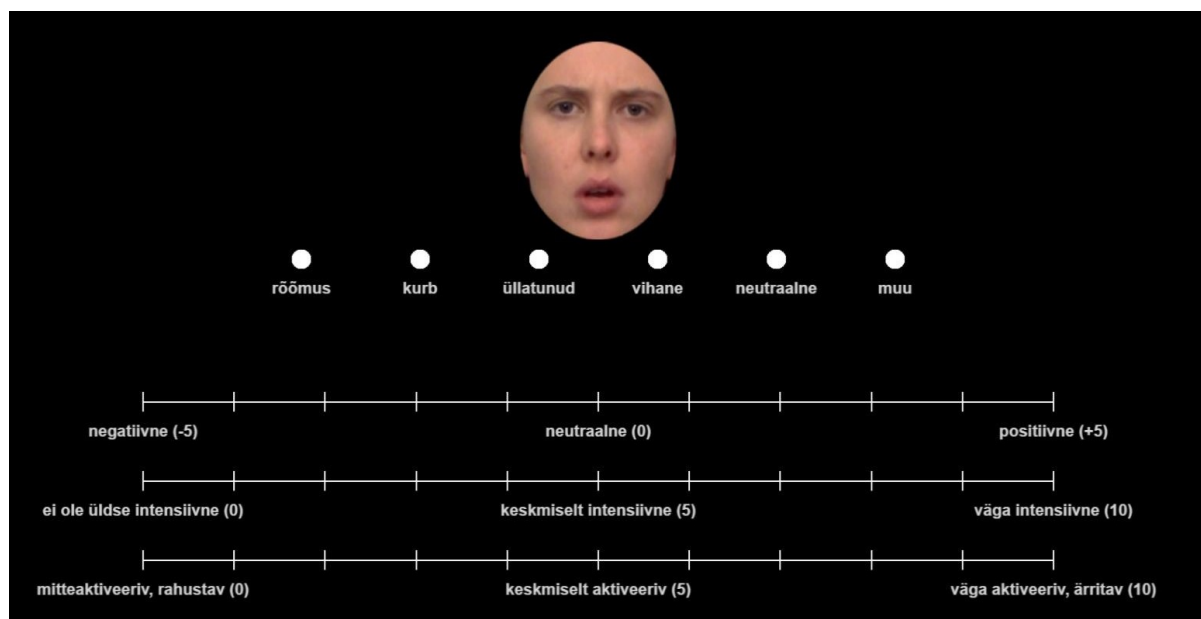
rõõmus kurb üllatunud vihane neutraalne muu

negatiivne (-5) neutraalne (0) positiivne (+5)

ei ole üldse intensiivne (0) keskmiselt intensiivne (5) väga intensiivne (10)

mitteaktiveeriv, rahustav (0) keskmiselt aktiveeriv (5) väga aktiveeriv, ärritav (10)